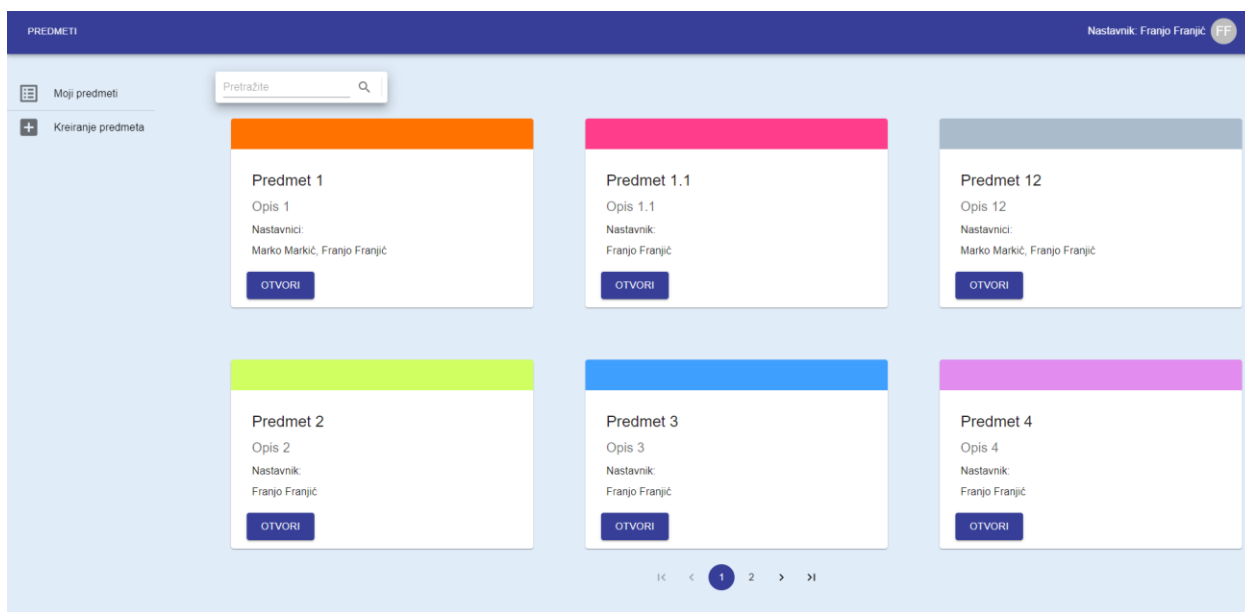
PREDMETI

Nastavnik: Franjo Franjić FF

Moji predmeti

Kreiranje predmeta

Pretražite

Predmet 1
Opis 1
Nastavnici:
Marko Markič, Franjo Franjić
OTVORI

Predmet 1.1
Opis 1.1
Nastavnik:
Franjo Franjić
OTVORI

Predmet 12
Opis 12
Nastavnici:
Marko Markič, Franjo Franjić
OTVORI

Predmet 2
Opis 2
Nastavnik:
Franjo Franjić
OTVORI

Predmet 3
Opis 3
Nastavnik:
Franjo Franjić
OTVORI

Predmet 4
Opis 4
Nastavnik:
Franjo Franjić
OTVORI

1 2